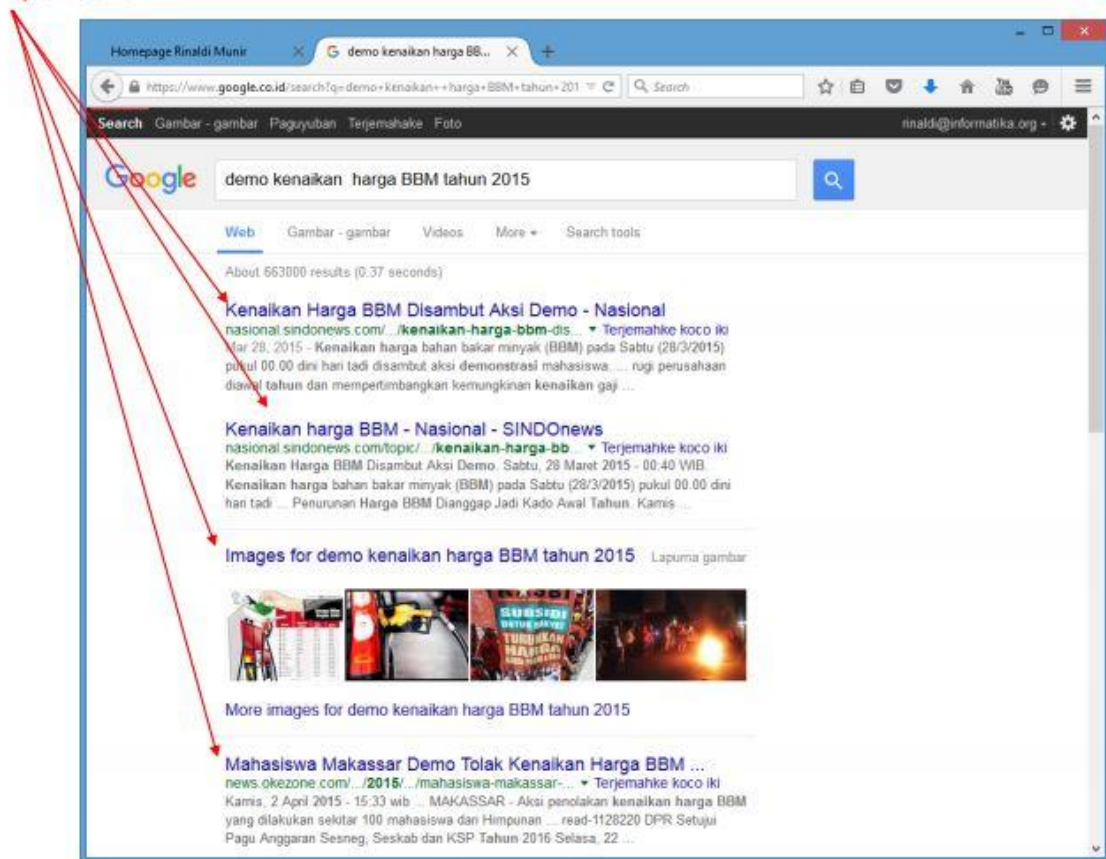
Homepage Rinaldi Munir

demo kenaikan harga BB...

https://www.google.co.id/search?q=demo+kenaikan++harga+BBM+tahun+201

Search

Search Gambar - gambar Paguyuban Terjemahake Foto

rinaldi@informatika.org

Google

demo kenaikan harga BBM tahun 2015

Web Gambar - gambar Videos More Search tools

About 663000 results (0.37 seconds)

Kenaikan Harga BBM Disambut Aksi Demo - Nasional
nasional.sindonews.com/.../kenaikan-harga-bbm-dis... ▾ Terjemahke koco iki
Mar 28, 2015 - Kenaikan harga bahan bakar minyak (BBM) pada Sabtu (28/3/2015) pukul 00.00 dini hari tadi disambut aksi demonstrasi mahasiswa. ... rugi perusahaan diawal tahun dan mempertimbangkan kemungkinan kenaikan gaji ...

Kenaikan harga BBM - Nasional - SINDOnews
nasional.sindonews.com/topic/.../kenaikan-harga-bb... ▾ Terjemahke koco iki
Kenaikan Harga BBM Disambut Aksi Demo. Sabtu, 28 Maret 2015 - 00:40 WIB. Kenaikan harga bahan bakar minyak (BBM) pada Sabtu (28/3/2015) pukul 00.00 dini hari tadi ... Penurunan Harga BBM Dianggap Jadi Kado Awal Tahun. Kamis ...

Images for demo kenaikan harga BBM tahun 2015 Lapurna gambar

SUBSIDI TURUNKAN HARGA

More images for demo kenaikan harga BBM tahun 2015

Mahasiswa Makassar Demo Tolak Kenaikan Harga BBM ...
news.okezone.com/.../2015/.../mahasiswa-makassar-... ▾ Terjemahke koco iki
Kamis, 2 April 2015 - 15:33 wib ... MAKASSAR - Aksi penolakan kenaikan harga BBM yang dilakukan sekitar 100 mahasiswa dari Himpunan ... read-1128220 DPR Setujui Pagu Anggaran Sesneg, Seskab dan KSP Tahun 2016 Selasa, 22 ...